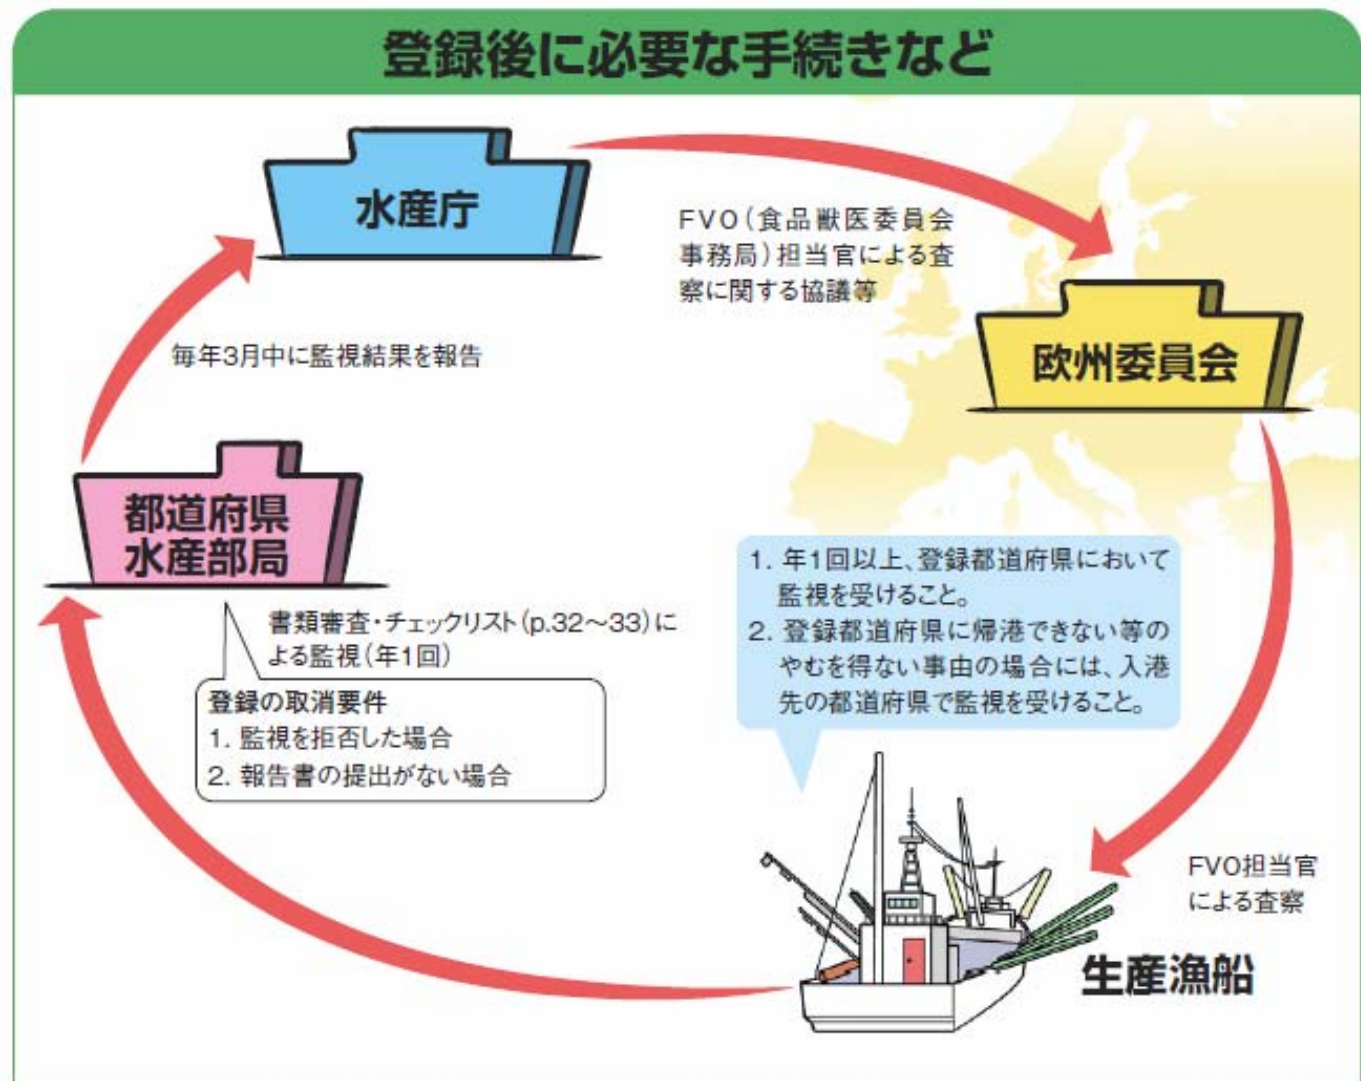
登録後に必要な手続きなど

水産庁

FVO（食品獣医委員会事務局）担当官による査察に関する協議等

欧州委員会

毎年3月中に監視結果を報告

都道府県水産部局

書類審査・チェックリスト（p.32～33）による監視（年1回）

登録の取消要件
1. 監視を拒否した場合
2. 報告書の提出がない場合

1. 年1回以上、登録都道府県において監視を受けること。
2. 登録都道府県に帰港できない等のやむを得ない事由の場合には、入港先の都道府県で監視を受けること。

FVO担当官による査察

生産漁船